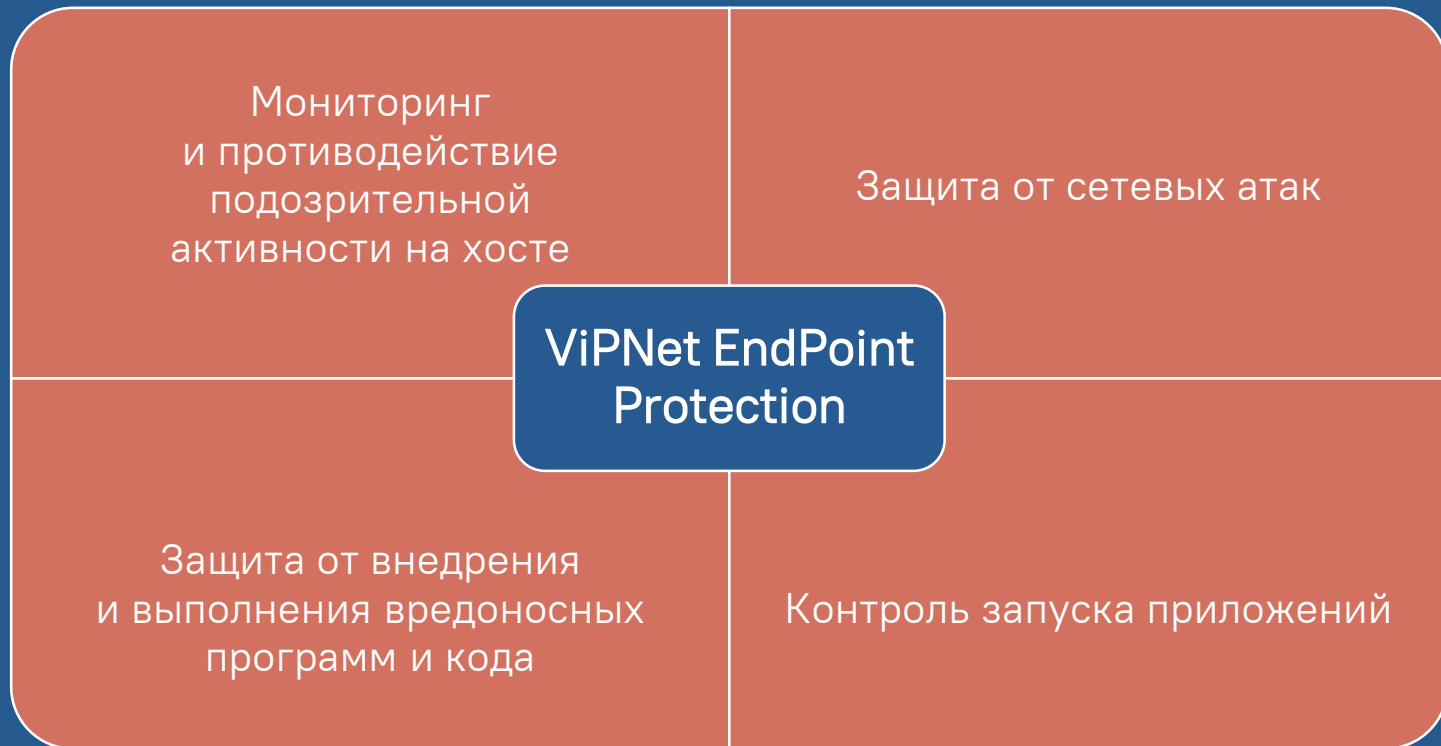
Мониторинг и противодействие подозрительной активности на хосте

Защита от сетевых атак

ViPNet EndPoint Protection

Защита от внедрения и выполнения вредоносных программ и кода

Контроль запуска приложений